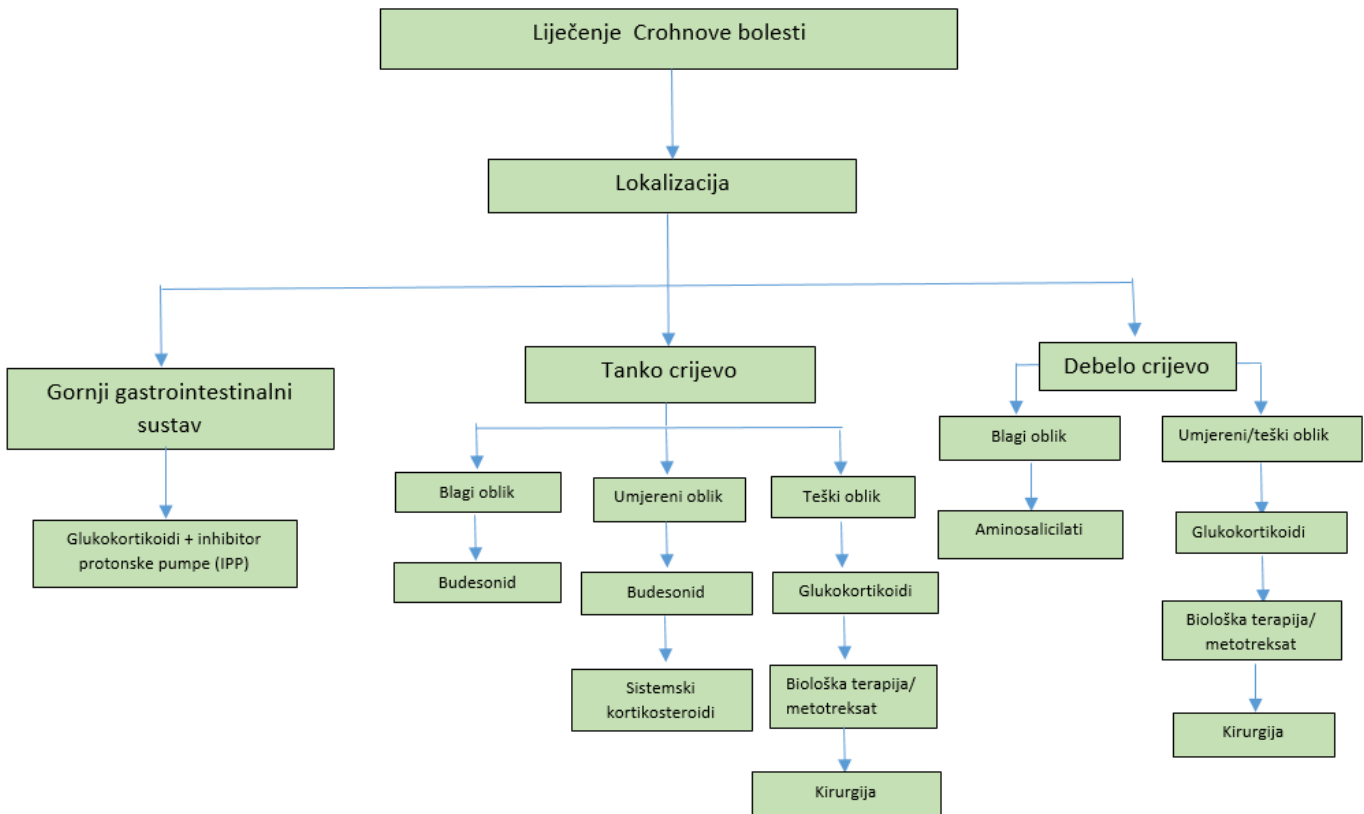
Liječenje Crohnove bolesti

Lokalizacija

Gornji gastrointestinalni sustav

Glukokortikoidi + inhibitor protonske pumpe (IPP)

Tanko crijevo

Blagi oblik

Budesonid

Umjereni oblik

Budesonid

Sistemski kortikosteroidi

Teški oblik

Glukokortikoidi

Biološka terapija/ metotreksat

Kirurgija

Debelo crijevo

Blagi oblik

Aminosalicilati

Umjereni/teški oblik

Glukokortikoidi

Biološka terapija/ metotreksat

Kirurgija